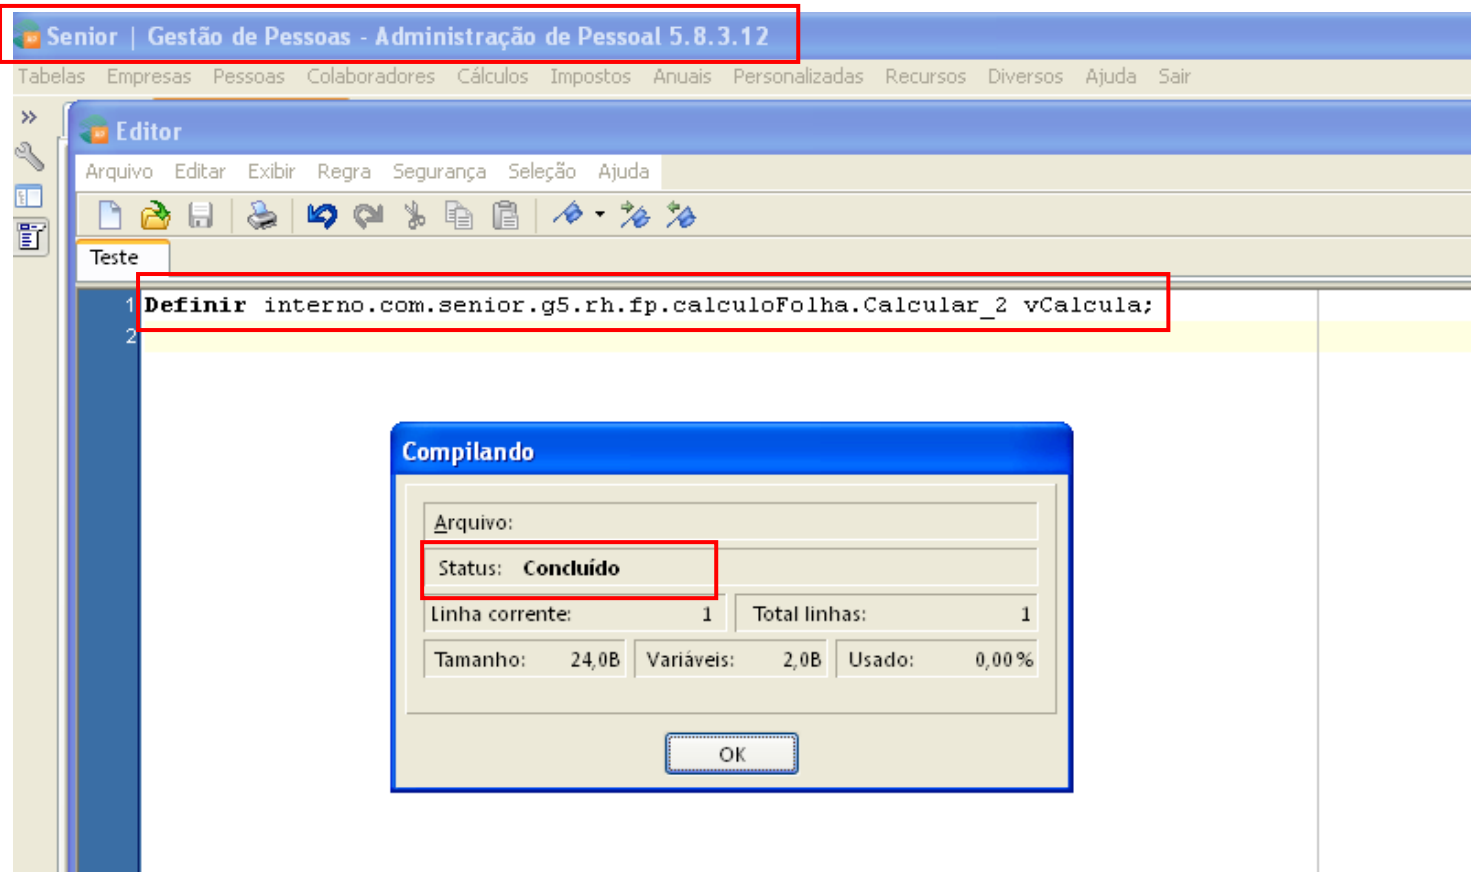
Senior | Gestão de Pessoas - Administração de Pessoal 5.8.3.12

Tabelas Empresas Pessoas Colaboradores Cálculos Impostos Anuais Personalizadas Recursos Diversos Ajuda Sair

Editor

Arquivo Editar Exibir Regra Segurança Seleção Ajuda

Teste

1 Definir interno.com.senior.g5.rh.fp.calculoFolha.Calcular_2 vCalcula;
2

Compilando

Arquivo:

Status: Concluído

Linha corrente: 1 Total linhas: 1

Tamanho: 24,0B Variáveis: 2,0B Usado: 0,00%

OK